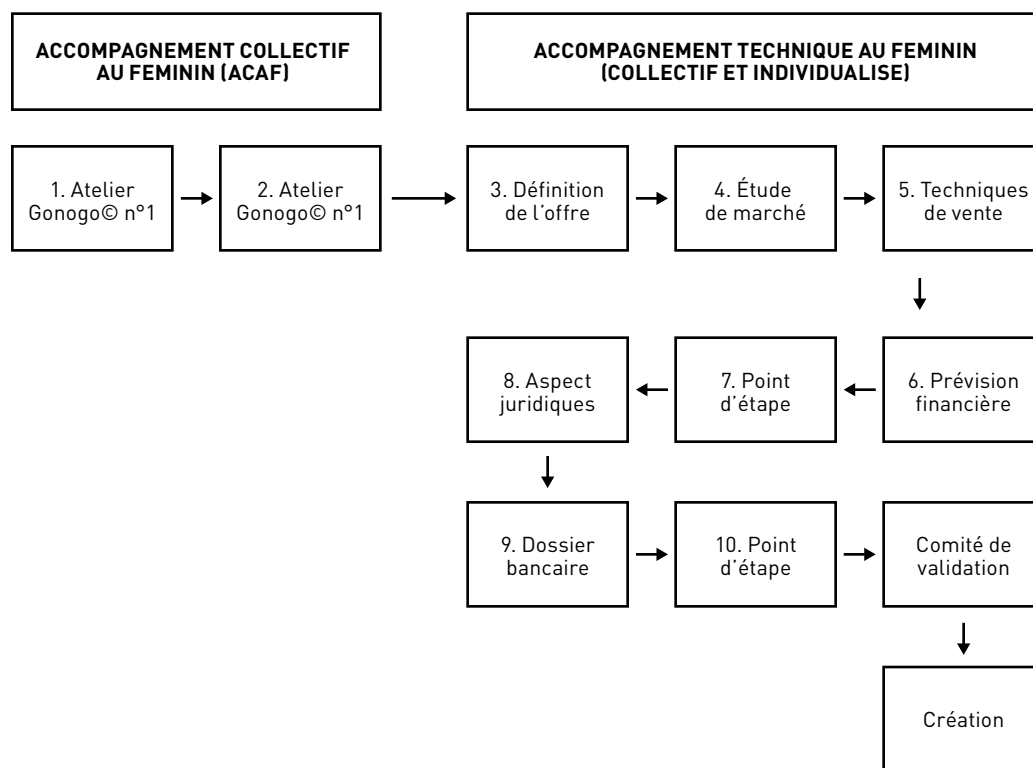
ACCOMPAGNEMENT COLLECTIF AU FEMININ (ACAF)

ACCOMPAGNEMENT TECHNIQUE AU FEMININ (COLLECTIF ET INDIVIDUALISE)

1. Atelier Gonogo© n°1

2. Atelier Gonogo© n°1

3. Définition de l'offre

4. Étude de marché

5. Techniques de vente

6. Prévision financière

7. Point d'étape

8. Aspect juridiques

9. Dossier bancaire

10. Point d'étape

Comité de validation

Création